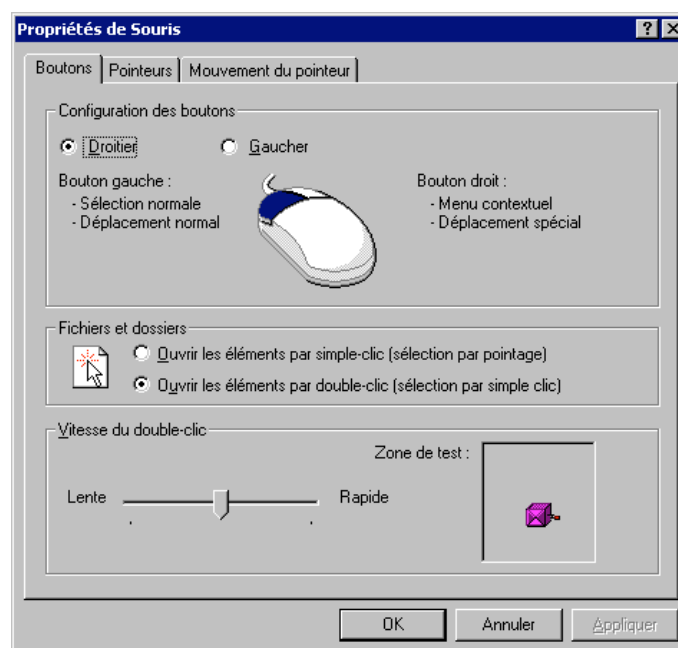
Propriétés de Souris

?

X

Boutons | Pointeurs | Mouvement du pointeur

Configuration des boutons

Droitier

Gaucher

Bouton gauche :
- Sélection normale
- Déplacement normal

Bouton droit :
- Menu contextuel
- Déplacement spécial

Fichiers et dossiers

Ouvrir les éléments par simple-clic (sélection par pointage)

Ouvrir les éléments par double-clic (sélection par simple clic)

Vitesse du double-clic

Zone de test :

Lente

Rapide

OK

Annuler

Appliquer